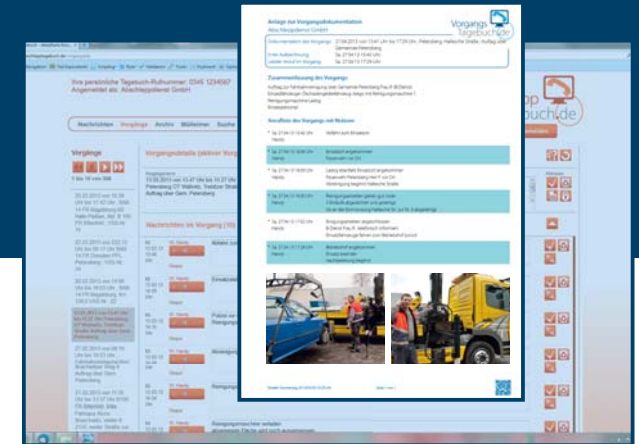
Anlage zur Vorgangsdokumentation
Vorgangs Tagebuch.de

Zusammenfassung des Vorgangs

Verlauf des Vorgangs mit Notizen

Nachrichten
Vorgänge
Archiv

Ihre persönliche Tagebuch-Rufnummer: 0345 1234567
Angemeldet als: Abschleppdienst GmbH

Vorgänge

Vorgangsdetails

Nachrichten im Vorgang